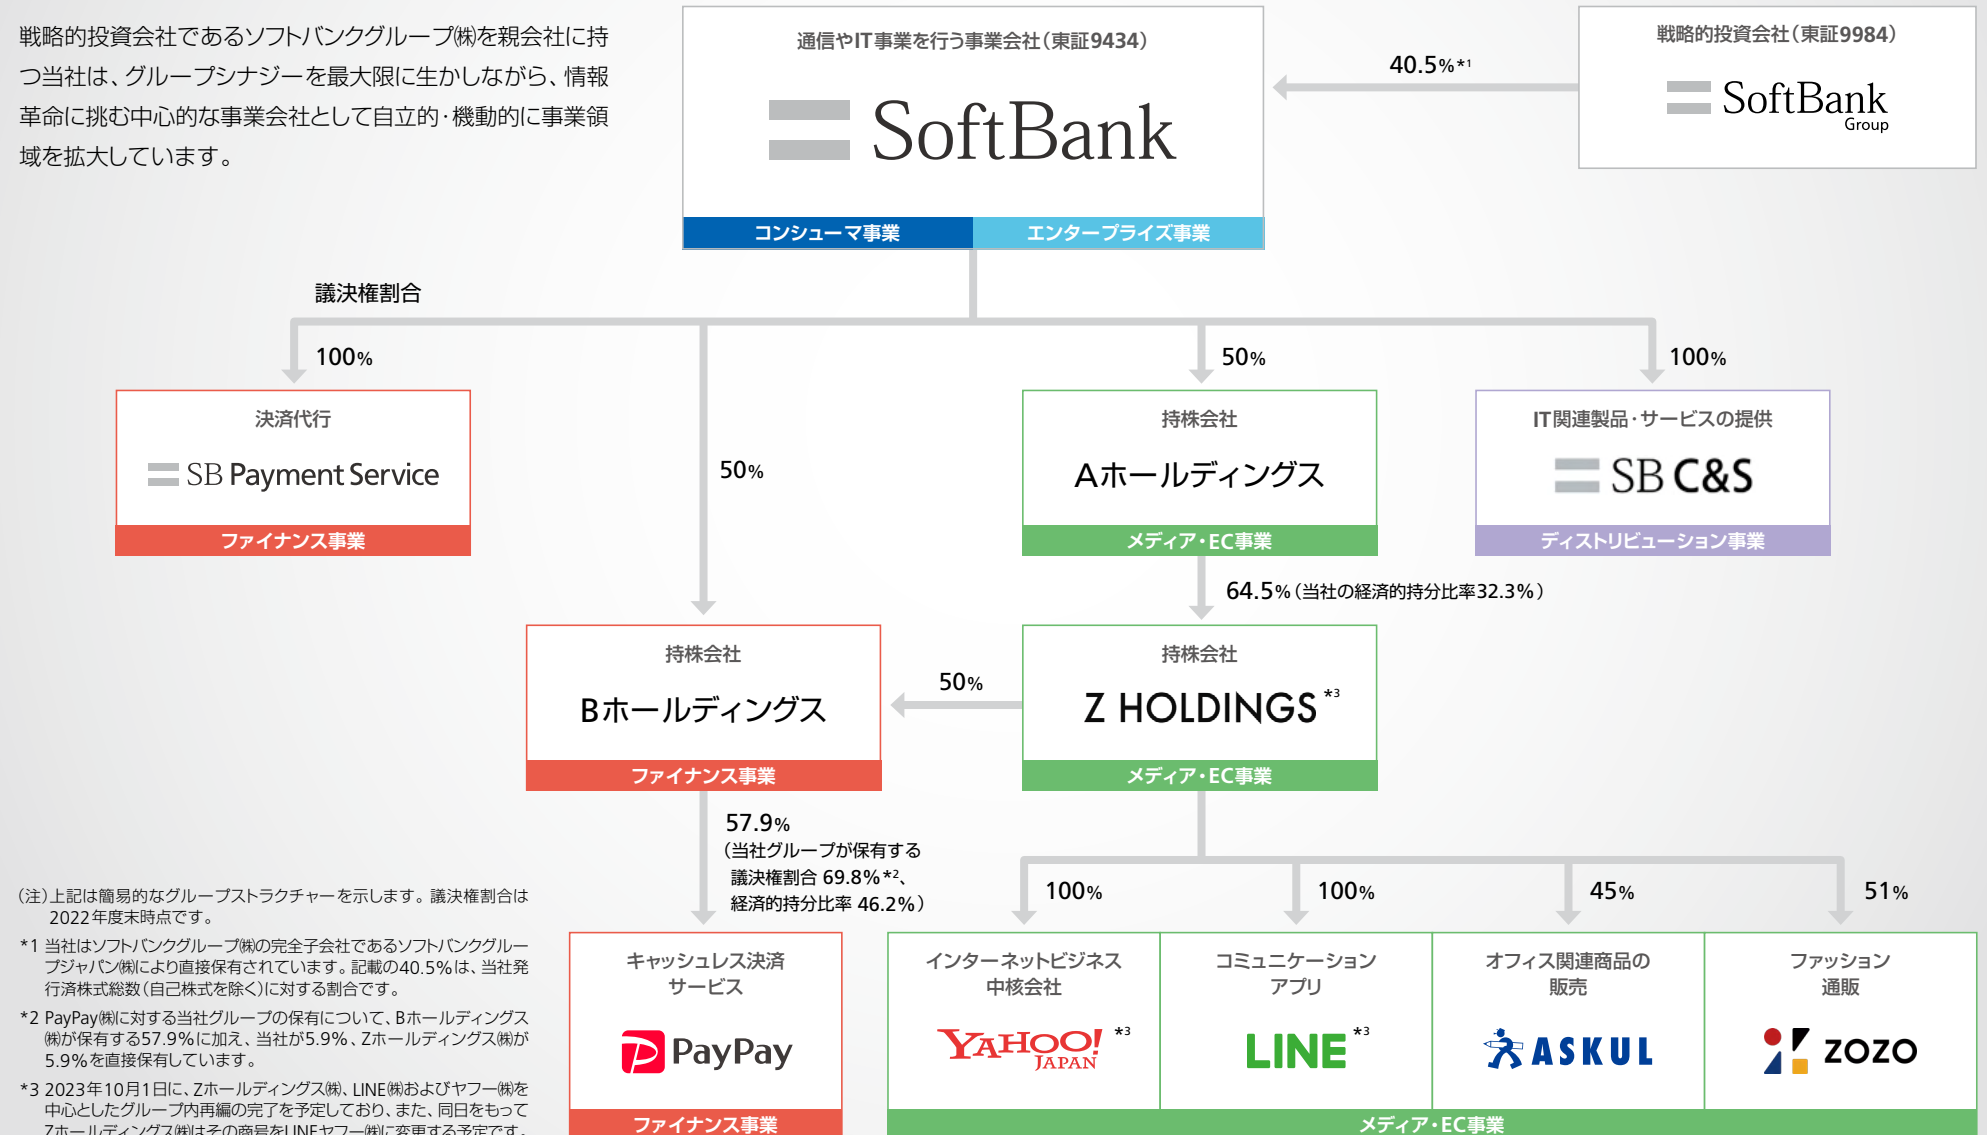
戦略的投資会社であるソフトバンクグループ㈱を親会社に持つ当社は、グループシナジーを最大限に生かしながら、情報革命に挑む中心的な事業会社として自立的・機動的に事業領域を拡大しています。

通信やIT事業を行う事業会社（東証9434）

SoftBank

コンシューマ事業　エンタープライズ事業

40.5%*1

戦略的投資会社（東証9984）

SoftBank Group

議決権割合

100%

決済代行

SB Payment Service

ファイナンス事業

50%

50%

持株会社

Aホールディングス

メディア・EC事業

100%

IT関連製品・サービスの提供

SB C&S

ディストリビューション事業

64.5%（当社の経済的持分比率32.3%）

持株会社

Bホールディングス

ファイナンス事業

50%

持株会社

Z HOLDINGS *3

メディア・EC事業

57.9%
（当社グループが保有する議決権割合 69.8%*2、経済的持分比率 46.2%）

100%　100%　45%　51%

キャッシュレス決済サービス

PayPay

ファイナンス事業

インターネットビジネス中核会社

YAHOO! JAPAN *3

コミュニケーションアプリ

LINE *3

オフィス関連商品の販売

ASKUL

ファッション通販

ZOZO

メディア・EC事業

（注）上記は簡易的なグループストラクチャーを示します。議決権割合は2022年度末時点です。

*1 当社はソフトバンクグループ㈱の完全子会社であるソフトバンクグループジャパン㈱により直接保有されています。記載の40.5%は、当社発行済株式総数（自己株式を除く）に対する割合です。

*2 PayPay㈱に対する当社グループの保有について、Bホールディングス㈱が保有する57.9%に加え、当社が5.9%、Zホールディングス㈱が5.9%を直接保有しています。

*3 2023年10月1日に、Zホールディングス㈱、LINE㈱およびヤフー㈱を中心としたグループ内再編の完了を予定しており、また、同日をもってZホールディングス㈱はその商号をLINEヤフー㈱に変更する予定です。